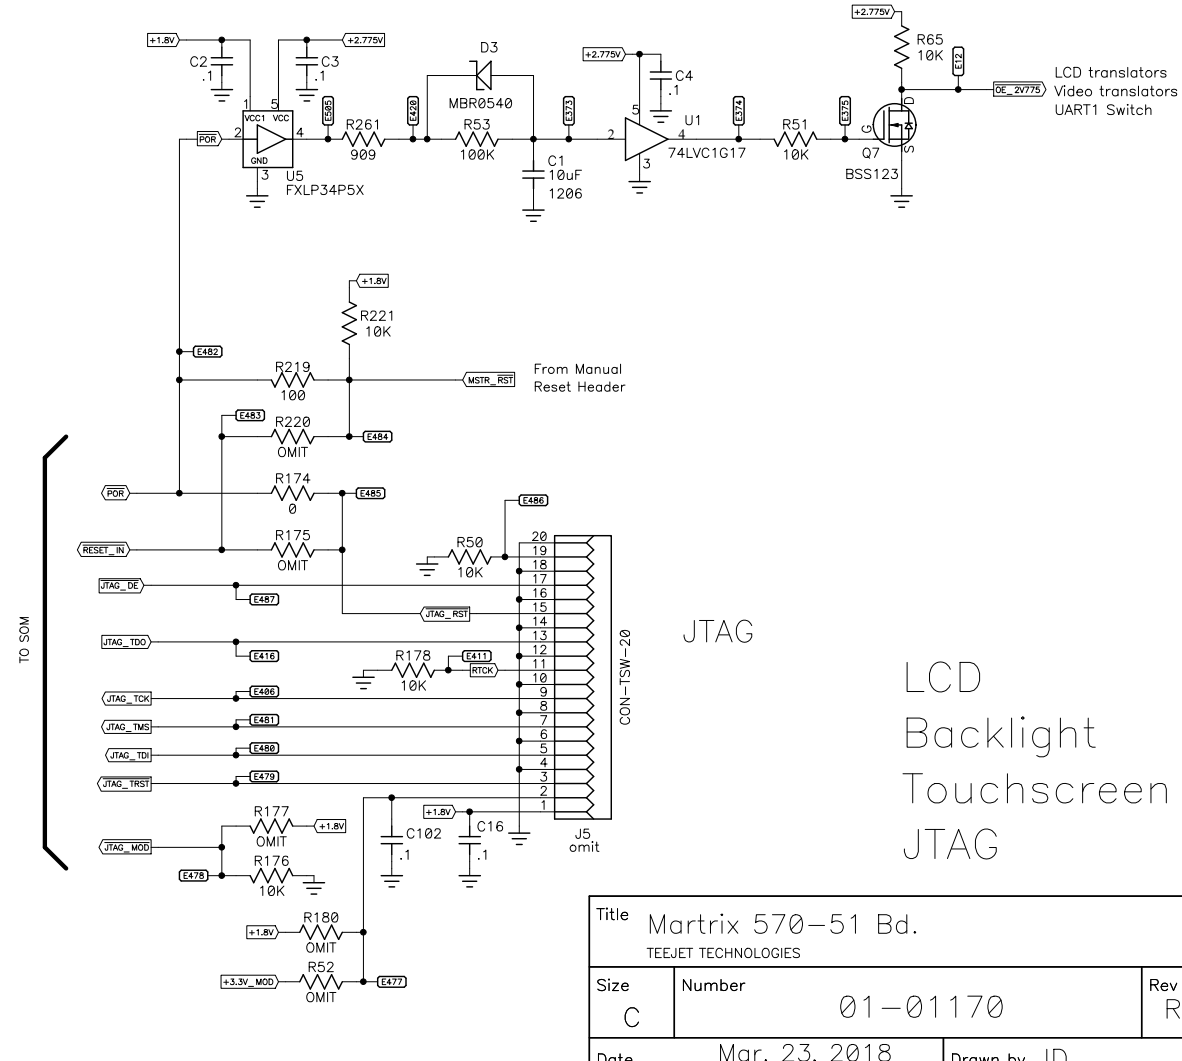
+1.8V
C2
.1
+2.775V
C3
.1
1 5
VCC1 VCC
2 4
GND
3
POR
U5
FXLP34P5X
E505
R261
909
E420
D3
MBR0540
R53
100K
C1
10uF
1206
E373
+2.775V
C4
.1
5
2 4
3
U1
74LVC1G17
E374
R51
10K
E375
+2.775V
R65
10K
E12
G
D
S
Q7
BSS123
OE_2V775
LCD translators
Video translators
UART1 Switch

+1.8V
R221
10K
E482
R219
100
MSTR_RST
From Manual
Reset Header
E483
R220
OMIT
E484
POR
R174
0
E485
RESET_IN
R175
OMIT
E486
R50
10K
JTAG_DE
E487
JTAG_RST
JTAG_TDO
E416
R178
10K
E411
RTCK
JTAG_TCK
E406
JTAG_TMS
E481
JTAG_TDI
E480
JTAG_TRST
E479
+1.8V
C102
.1
C16
.1
20 19 18 17 16 15 14 13 12 11 10 9 8 7 6 5 4 3 2 1
CON-TSW-20
J5
omit
TO SOM
JTAG_MOD
R177
OMIT
+1.8V
R176
10K
E478
+1.8V
R180
OMIT
+3.3V_MOD
R52
OMIT
E477

JTAG

LCD
Backlight
Touchscreen
JTAG

| Title Martrix 570-51 Bd. TEEJET TECHNOLOGIES | | |
|---|---|---|
| Size C | Number 01-01170 | Rev R |
| Date Mar. 23, 2018 | Drawn by JD | |